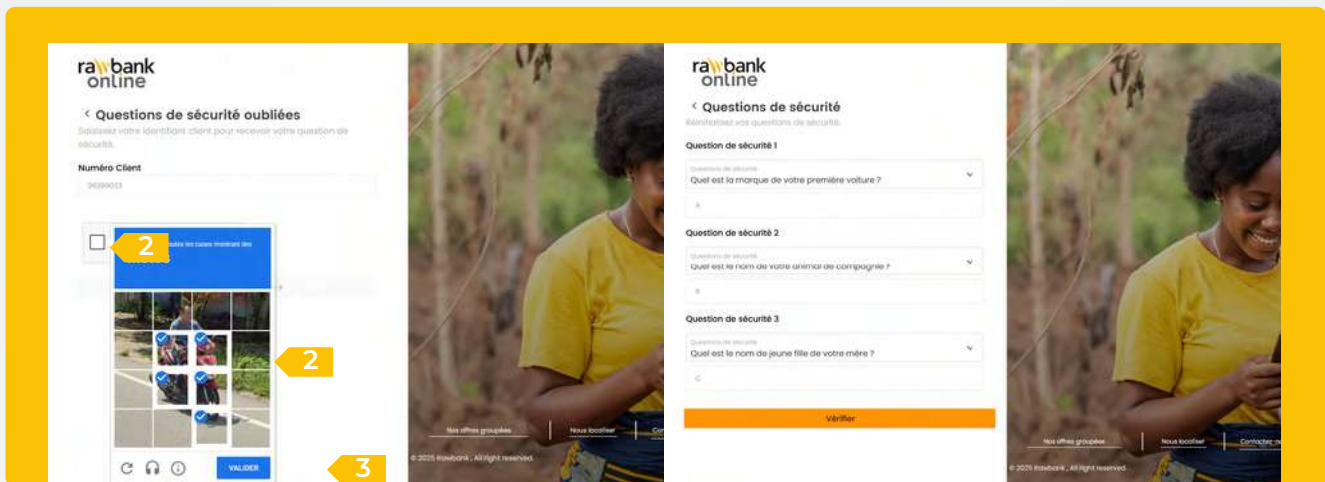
rawbank online

< Questions de sécurité oubliées

Saisissez votre identifiant client pour recevoir votre question de sécurité.

Numéro Client

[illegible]

2

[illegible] toutes les cases montrant des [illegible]

2

VALIDER

3

Nos offres groupées | Nous localiser | Co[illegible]

© 2025 Rawbank . All right reserved.

rawbank online

< Questions de sécurité

Réinitialisez vos questions de sécurité.

Question de sécurité 1

Questions de sécurité
Quel est la marque de votre première voiture ?

A

Question de sécurité 2

Questions de sécurité
Quel est le nom de votre animal de compagnie ?

B

Question de sécurité 3

Questions de sécurité
Quel est le nom de jeune fille de votre mère ?

C

Vérifier

Nos offres groupées | Nous localiser | Contactez-n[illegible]

© 2025 Rawbank . All right reserved.